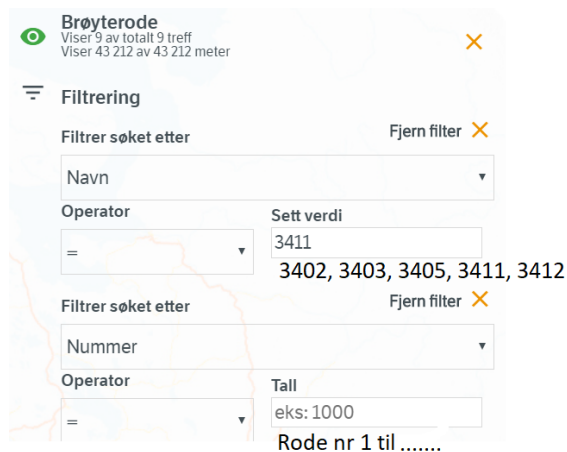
Brøyterode
Viser 9 av totalt 9 treff
Viser 43 212 av 43 212 meter

Filtrering

Filtrer søket etter
Fjern filter
Navn

Operator
=
Sett verdi
3411
3402, 3403, 3405, 3411, 3412

Filtrer søket etter
Fjern filter
Nummer

Operator
=
Tall
eks: 1000
Rode nr 1 til .......